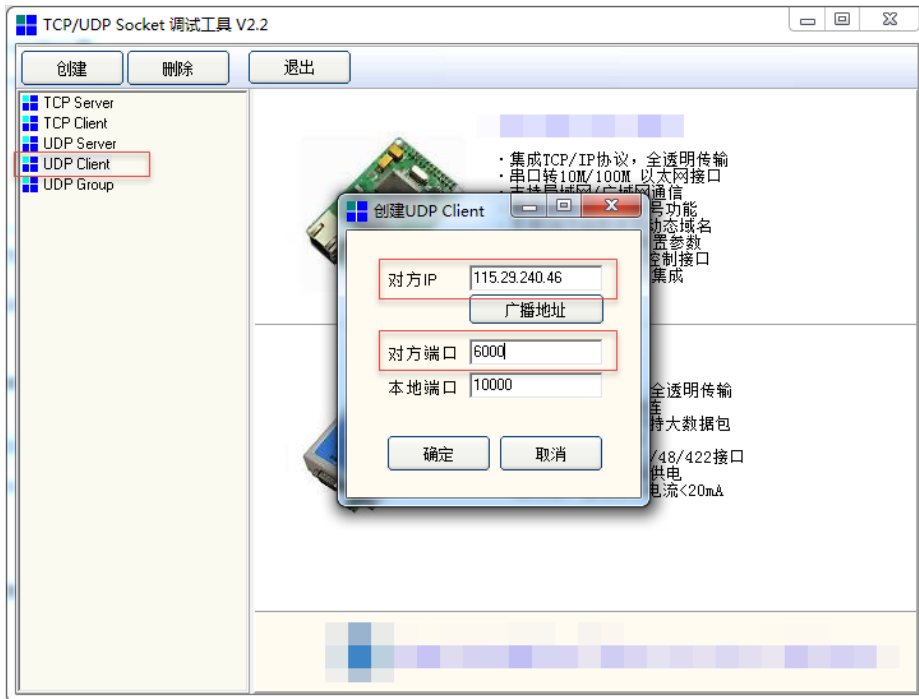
TCP/UDP Socket 调试工具 V2.2

创建
删除
退出

TCP Server
TCP Client
UDP Server
UDP Client
UDP Group

·集成TCP/IP协议，全透明传输
·串口转10M/100M 以太网接口
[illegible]
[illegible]号功能
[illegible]动态域名
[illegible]置参数
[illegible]控制接口
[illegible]集成

创建UDP Client

对方IP 115.29.240.46
广播地址
对方端口 6000
本地端口 10000

确定
取消

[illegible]全透明传输
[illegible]连
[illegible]持大数据包
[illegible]/48/422接口
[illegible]供电
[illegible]电流<20mA